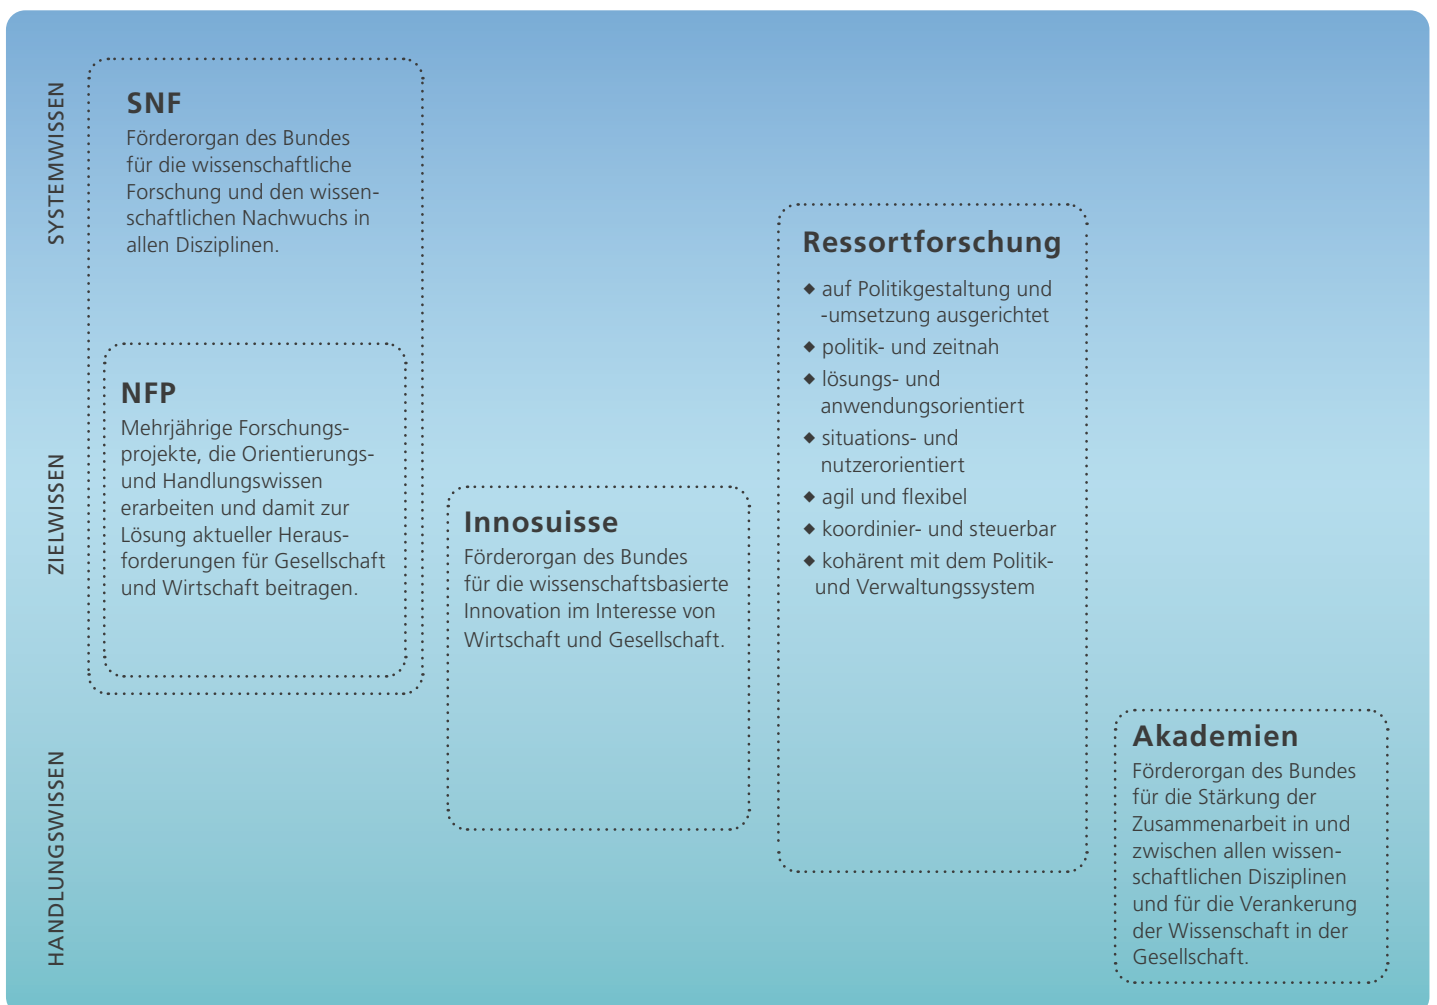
SYSTEMWISSEN

ZIELWISSEN

HANDLUNGSWISSEN

SNF
Förderorgan des Bundes für die wissenschaftliche Forschung und den wissenschaftlichen Nachwuchs in allen Disziplinen.

NFP
Mehrjährige Forschungsprojekte, die Orientierungs- und Handlungswissen erarbeiten und damit zur Lösung aktueller Herausforderungen für Gesellschaft und Wirtschaft beitragen.

Innosuisse
Förderorgan des Bundes für die wissenschaftsbasierte Innovation im Interesse von Wirtschaft und Gesellschaft.

Ressortforschung
◆ auf Politikgestaltung und -umsetzung ausgerichtet
◆ politik- und zeitnah
◆ lösungs- und anwendungsorientiert
◆ situations- und nutzerorientiert
◆ agil und flexibel
◆ koordinier- und steuerbar
◆ kohärent mit dem Politik- und Verwaltungssystem

Akademien
Förderorgan des Bundes für die Stärkung der Zusammenarbeit in und zwischen allen wissenschaftlichen Disziplinen und für die Verankerung der Wissenschaft in der Gesellschaft.